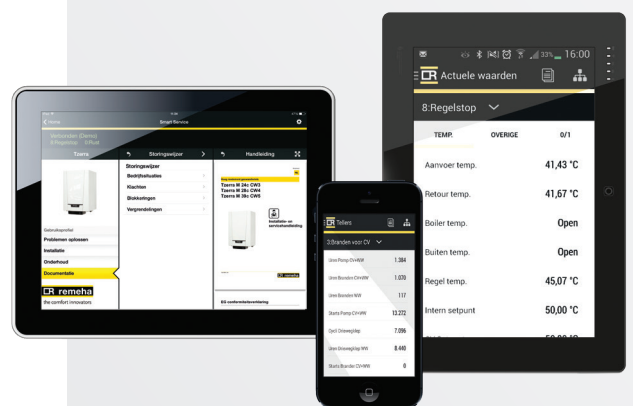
Home
Smart Service
Verbonden (Demo)
8:Regelstop 0:Rust
Tzerra
Storingswijzer
Handleiding
Storingswijzer
Bedrijfsituaties
Klachten
Blokkeringen
Vergrendelingen
Tzerra M 24c CW3
Tzerra M 28c CW4
Tzerra M 39c CW5
Installatie- en servicehandleiding
EG conformiteitsverklaring
Gebruikersprofiel
Problemen oplossen
Installatie
Onderhoud
Documentatie
remeha
the comfort innovators

Tellers
3:Branden voor CV
| | |
|---|---|
| Uren Pomp CV+WW | 1.384 |
| Uren Branden CV+WW | 1.070 |
| Uren Branden WW | 117 |
| Starts Pomp CV+WW | 13.272 |
| Cycli Omleegklep | 7.096 |
| Uren Omleegklep WW | 8.440 |
| Starts Brander CV+WW | 0 |

33% 16:00
Actuele waarden
8:Regelstop
| TEMP. | OVERIGE | 0/1 |
|---|---|---|
| Aanvoer temp. | | 41,43 °C |
| Retour temp. | | 41,67 °C |
| Boiler temp. | | Open |
| Buiten temp. | | Open |
| Regel temp. | | 45,07 °C |
| Intern setpunt | | 50,00 °C |